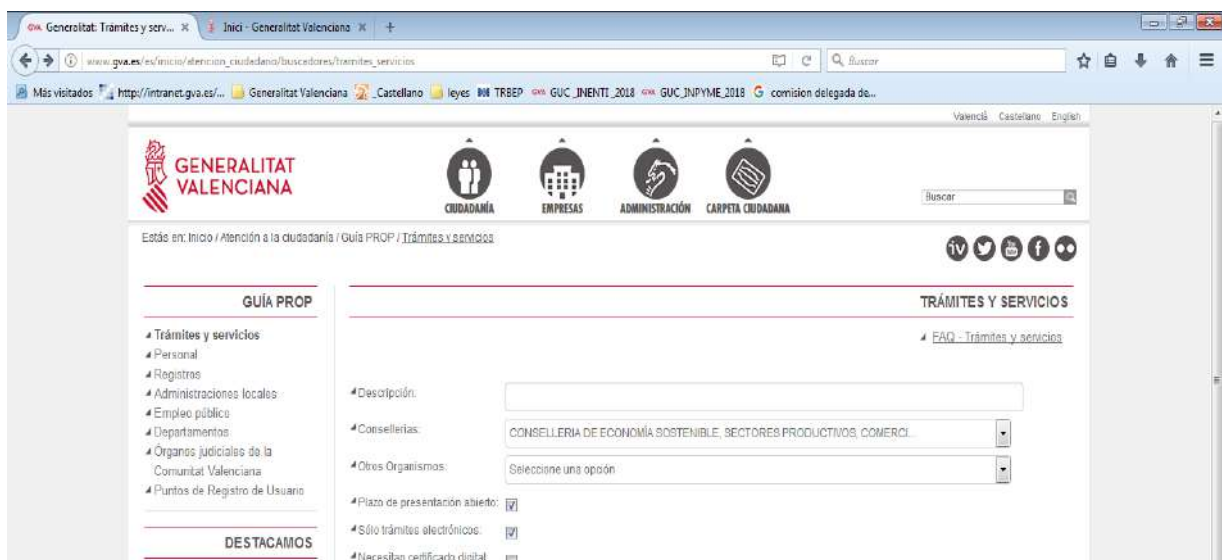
Generalitat: Trámites y serv... × Inici - Generalitat Valenciana × +

www.gva.es/es/inicio/atencion_ciudadano/buscadores/tramites_servicios

Buscar

Más visitados http://intranet.gva.es/... Generalitat Valenciana _Castellano leyes TRBEP GUC_INENTI_2018 GUC_INPYME_2018 comision delegada de...

Valencià Castellano English

GENERALITAT VALENCIANA

CIUDADANÍA EMPRESAS ADMINISTRACIÓN CARPETA CIUDADANA

Buscar

Estás en: Inicio / Atención a la ciudadanía / Guía PROP / Trámites y servicios

GUÍA PROP

Trámites y servicios
Personal
Registros
Administraciones locales
Empleo público
Departamentos
Órganos judiciales de la Comunitat Valenciana
Puntos de Registro de Usuario

DESTACAMOS

TRÁMITES Y SERVICIOS

FAQ - Trámites y servicios

Descripción:

Consellerias: CONSELLERIA DE ECONOMÍA SOSTENIBLE, SECTORES PRODUCTIVOS, COMERCI...

Otros Organismos: Seleccione una opción

Plazo de presentación abierto:

Sólo trámites electrónicos:

Necesitan certificado digital: